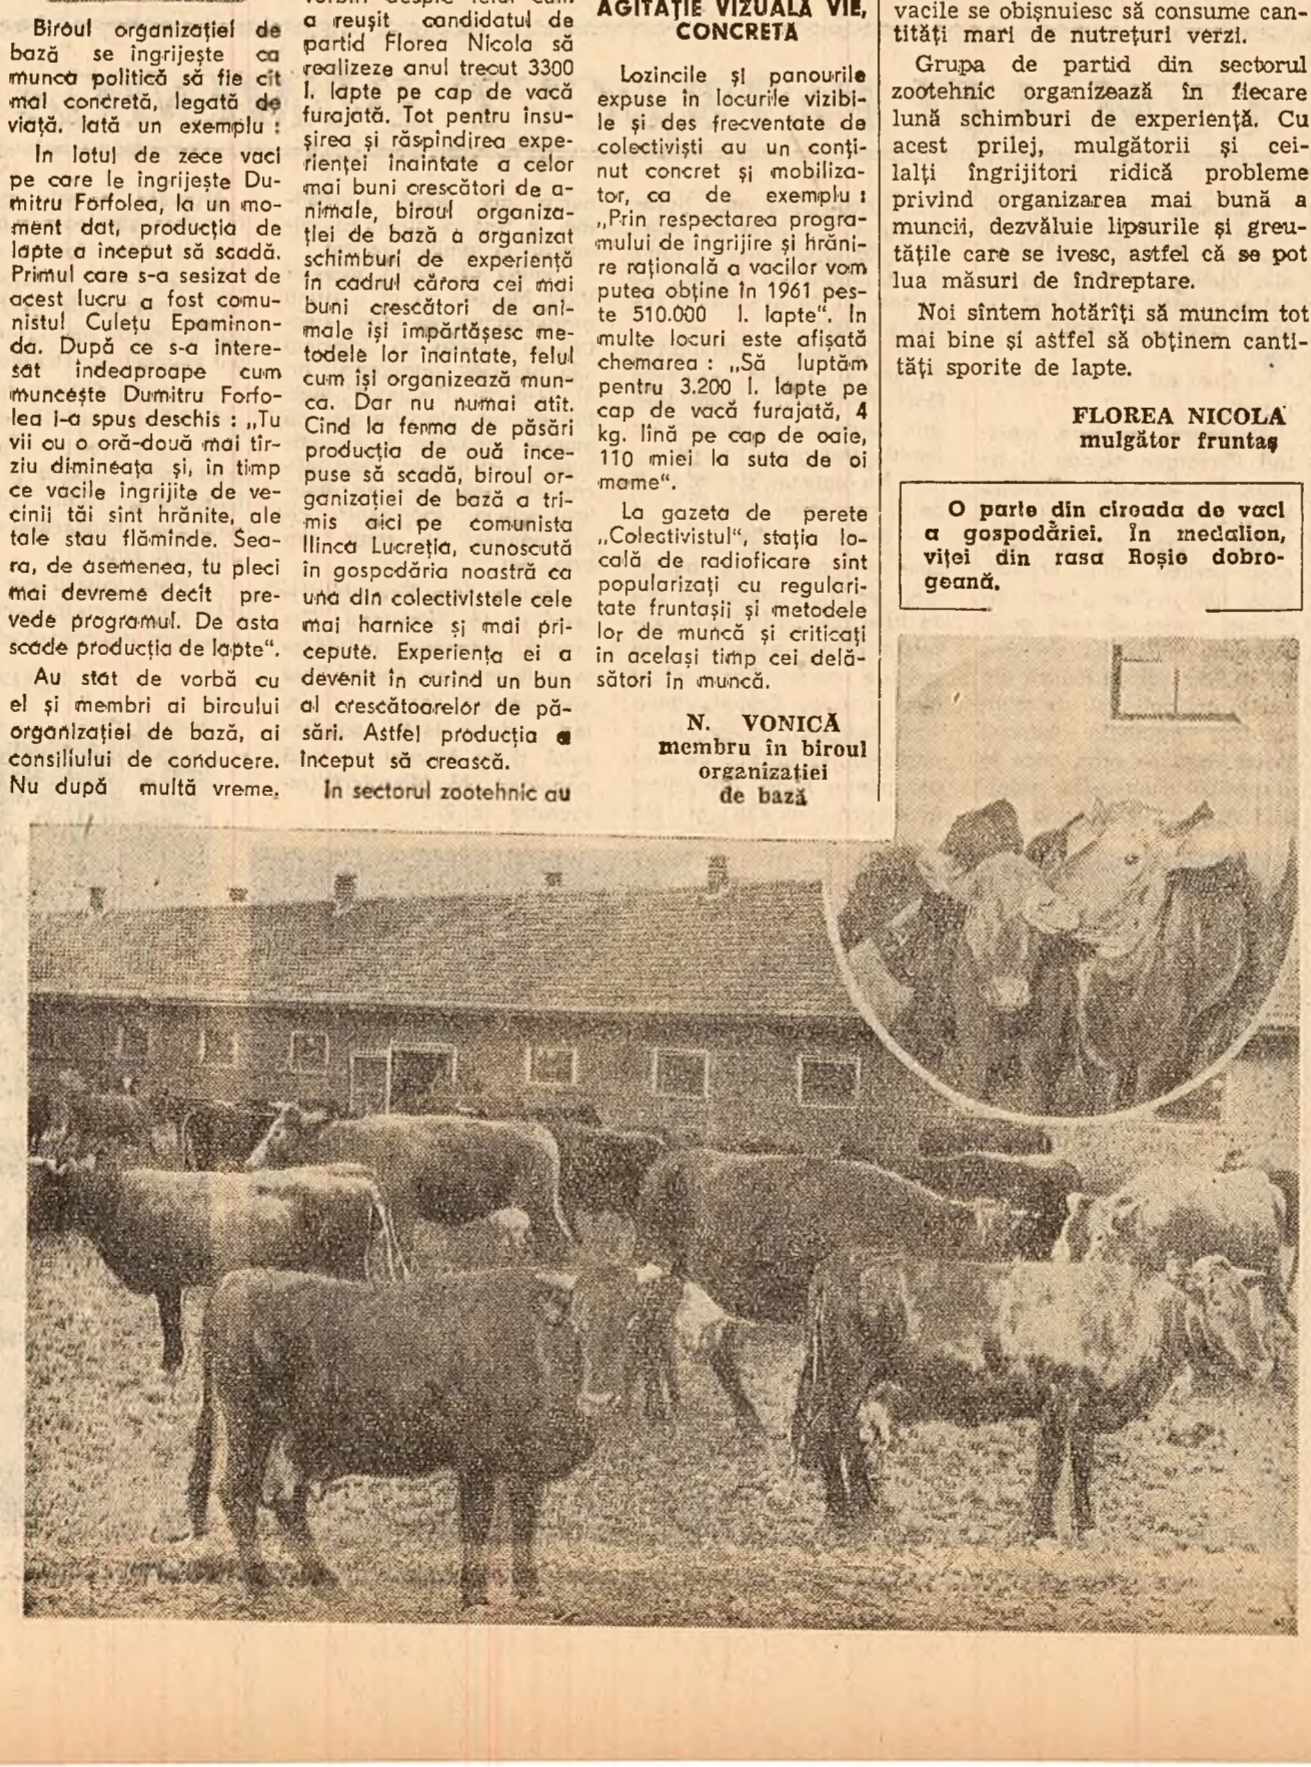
Biroul organizației de bază se îngrijește ca munca politică să fie cît mai concretă, legată de viață. Iată un exemplu:

In lotul de zece vaci pe care le îngrijește Dumitru Forfolea, la un moment dat, producția de lapte a început să scadă. Primul care s-a sesizat de acest lucru a fost comunistul Culețu Epaminonda. După ce s-a interesat îndeaproape cum muncește Dumitru Forfolea i-a spus deschis: „Tu vii cu o oră-două mai tirziu dimineața și, in timp ce vacile îngrijite de vecinii tăi sint hrănite, ale tale stau flămînde. Seara, de asemenea, tu pleci mai devreme decît prevede programul. De asta scade producția de lapte".

Au stat de vorbă cu el și membri ai biroului organizației de bază, ai consiliului de conducere. Nu după multă vreme,

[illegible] a reușit candidatul de partid Florea Nicola să realizeze anul trecut 3300 l. lapte pe cap de vacă furajată. Tot pentru însușirea și răspîndirea experienței înaintate a celor mai buni crescători de animale, biroul organizației de bază a organizat schimburi de experiență în cadrul cărora cei mai buni crescători de animale își împărtășesc metodele lor inaintate, felul cum își organizează munca. Dar nu numai atît. Cind la ferma de păsări producția de ouă începuse să scadă, biroul organizației de bază a trimis aici pe comunista Ilinca Lucreția, cunoscută în gospodăria noastră ca una din colectivistele cele mai harnice și mai pricepute. Experiența ei a devenit în curind un bun al crescătoarelor de păsări. Astfel producția a început să crească.

In sectorul zootehnic au

AGITAȚIE VIZUALĂ VIE, CONCRETĂ

Lozincile și panourile expuse în locurile vizibile și des frecventate de colectiviști au un conținut concret și mobilizator, ca de exemplu: „Prin respectarea programului de îngrijire și hrănire rațională a vacilor vom putea obține în 1961 peste 510.000 l. lapte". In multe locuri este afișată chemarea: „Să luptăm pentru 3.200 l. lapte pe cap de vacă furajată, 4 kg. lînă pe cap de oaie, 110 miei la suta de oi mame".

La gazeta de perete „Colectivistul", stația locală de radioficare sint popularizați cu regularitate fruntașii și metodele lor de muncă și criticați în același timp cei delăsători în muncă.

N. VONICĂ
membru în biroul organizației de bază

vacile se obișnuiesc să consume cantități mari de nutrețuri verzi.

Grupa de partid din sectorul zootehnic organizează în fiecare lună schimburi de experiență. Cu acest prilej, mulgătorii și ceilalți îngrijitori ridică probleme privind organizarea mai bună a muncii, dezvăluie lipsurile și greutățile care se ivesc, astfel că se pot lua măsuri de îndreptare.

Noi sîntem hotărîți să muncim tot mai bine și astfel să obținem cantități sporite de lapte.

FLOREA NICOLA
mulgător fruntaș

O parte din cireada de vaci a gospodăriei. În medalion, viței din rasa Roșie dobrogeană.